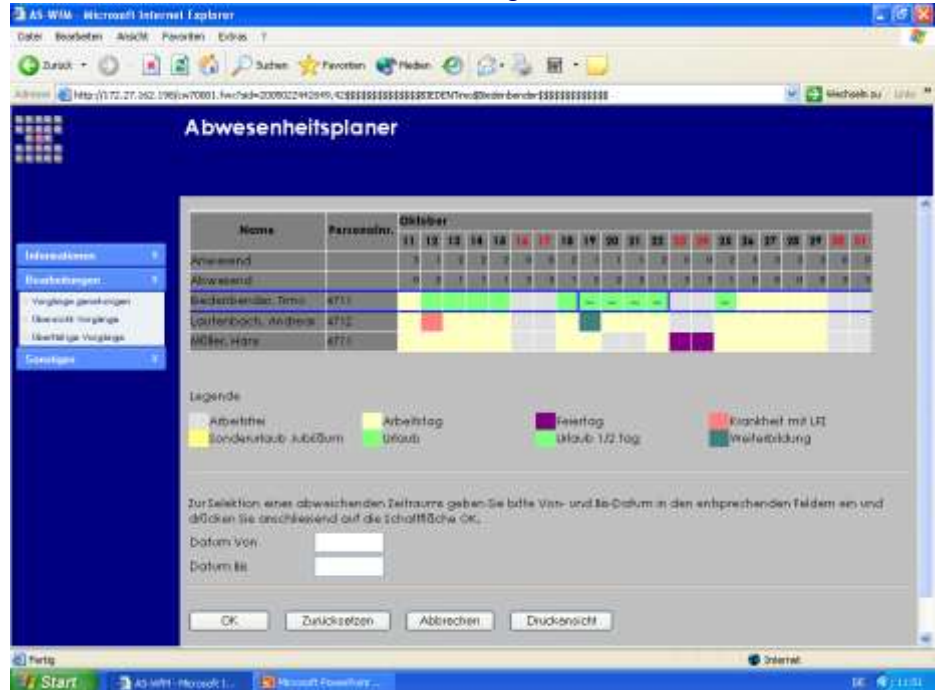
AS-WFM - Microsoft Internet Explorer

Datei Bearbeiten Ansicht Favoriten Extras ?

Zurück Suchen Favoriten Medien

Adresse http://172.27.162.198/sw70001.fwc?sid=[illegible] Wechseln zu Links

Abwesenheitsplaner

Informationen
Bearbeitungen
Vorgänge genehmigen
Übersicht Vorgänge
Überfällige Vorgänge
Sonstiges

| Name | Personalnr. | Oktober 11 | 12 | 13 | 14 | 15 | 16 | 17 | 18 | 19 | 20 | 21 | 22 | 23 | 24 | 25 | 26 | 27 | 28 | 29 | 30 | 31 |
|---|---|---|---|---|---|---|---|---|---|---|---|---|---|---|---|---|---|---|---|---|---|---|
| Anwesend | | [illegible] | | | | | | | | | | | | | | | | | | | | |
| Abwesend | | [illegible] | | | | | | | | | | | | | | | | | | | | |
| Beckenbender, Timo | 4711 | | | | | | | | | | | | | | | | | | | | | |
| Lautenbach, Andreas | 4712 | | | | | | | | | | | | | | | | | | | | | |
| Müller, Hans | 4713 | | | | | | | | | | | | | | | | | | | | | |

Legende
Arbeitsfrei
Arbeitstag
Feiertag
Krankheit mit LFI
Sonderurlaub Jubiläum
Urlaub
Urlaub 1/2 Tag
Weiterbildung

Zur Selektion eines abweichenden Zeitraums geben Sie bitte Von- und Bis-Datum in den entsprechenden Feldern ein und drücken Sie anschliessend auf die Schaltfläche OK.
Datum Von
Datum Bis

OK Zurücksetzen Abbrechen Druckansicht

Fertig Internet

Start AS-WFM - Microsoft I... Microsoft PowerPoint ... DE 11:51